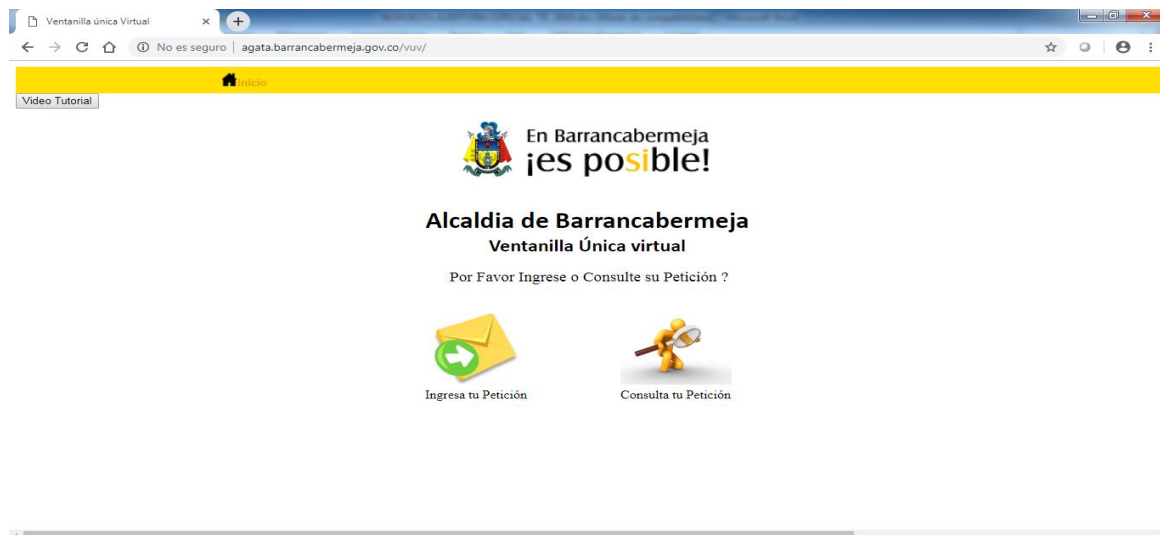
Ventanilla única Virtual

No es seguro | agata.barrancabermeja.gov.co/vuv/

Inicio

Video Tutorial

En Barrancabermeja ¡es posible!

Alcaldia de Barrancabermeja

Ventanilla Única virtual

Por Favor Ingrese o Consulte su Petición ?

Ingresa tu Petición

Consulta tu Petición